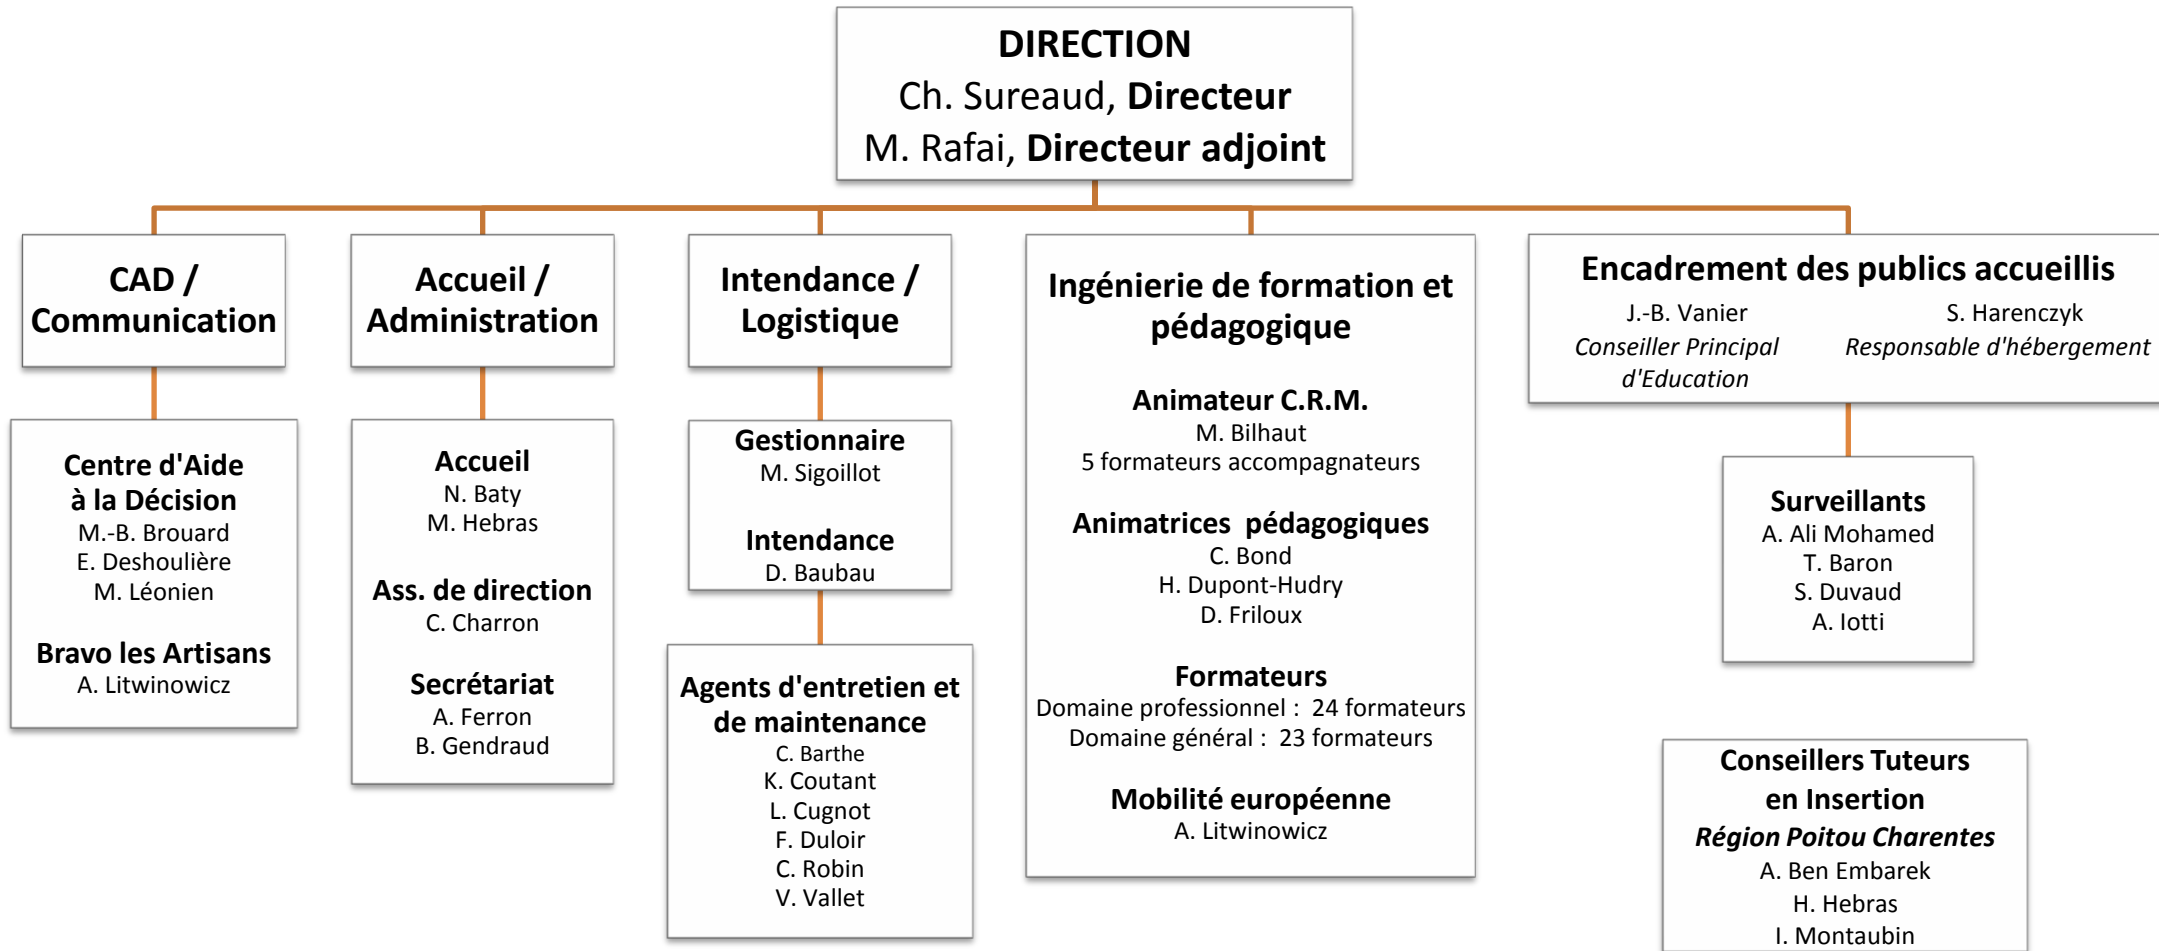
DIRECTION
Ch. Sureaud, Directeur
M. Rafai, Directeur adjoint

CAD / Communication

Centre d'Aide à la Décision
M.-B. Brouard
E. Deshoulière
M. Léonien

Bravo les Artisans
A. Litwinowicz

Accueil / Administration

Accueil
N. Baty
M. Hebras

Ass. de direction
C. Charron

Secrétariat
A. Ferron
B. Gendraud

Intendance / Logistique

Gestionnaire
M. Sigoillot

Intendance
D. Baubau

Agents d'entretien et de maintenance
C. Barthe
K. Coutant
L. Cugnot
F. Duloir
C. Robin
V. Vallet

Ingénierie de formation et pédagogique

Animateur C.R.M.
M. Bilhaut
5 formateurs accompagnateurs

Animatrices pédagogiques
C. Bond
H. Dupont-Hudry
D. Friloux

Formateurs
Domaine professionnel : 24 formateurs
Domaine général : 23 formateurs

Mobilité européenne
A. Litwinowicz

Encadrement des publics accueillis
J.-B. Vanier
Conseiller Principal d'Education
S. Harenczyk
Responsable d'hébergement

Surveillants
A. Ali Mohamed
T. Baron
S. Duvaud
A. Iotti

Conseillers Tuteurs en Insertion
Région Poitou Charentes
A. Ben Embarek
H. Hebras
I. Montaubin